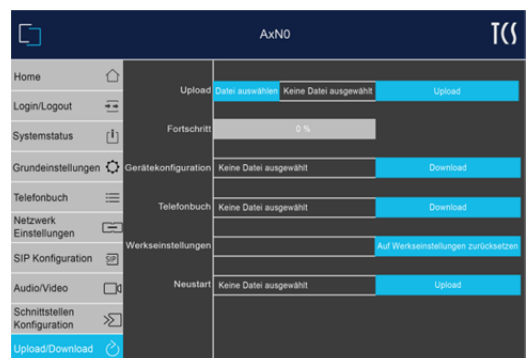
AxN0

TCS

Home

Login/Logout

Systemstatus

Grundeinstellungen

Telefonbuch

Netzwerk Einstellungen

SIP Konfiguration

Audio/Video

Schnittstellen Konfiguration

Upload/Download

Upload Datei auswählen Keine Datei ausgewählt Upload

Fortschritt 0 %

Gerätekonfiguration Keine Datei ausgewählt Download

Telefonbuch Keine Datei ausgewählt Download

Werkseinstellungen Auf Werkseinstellungen zurücksetzen

Neustart Keine Datei ausgewählt Upload